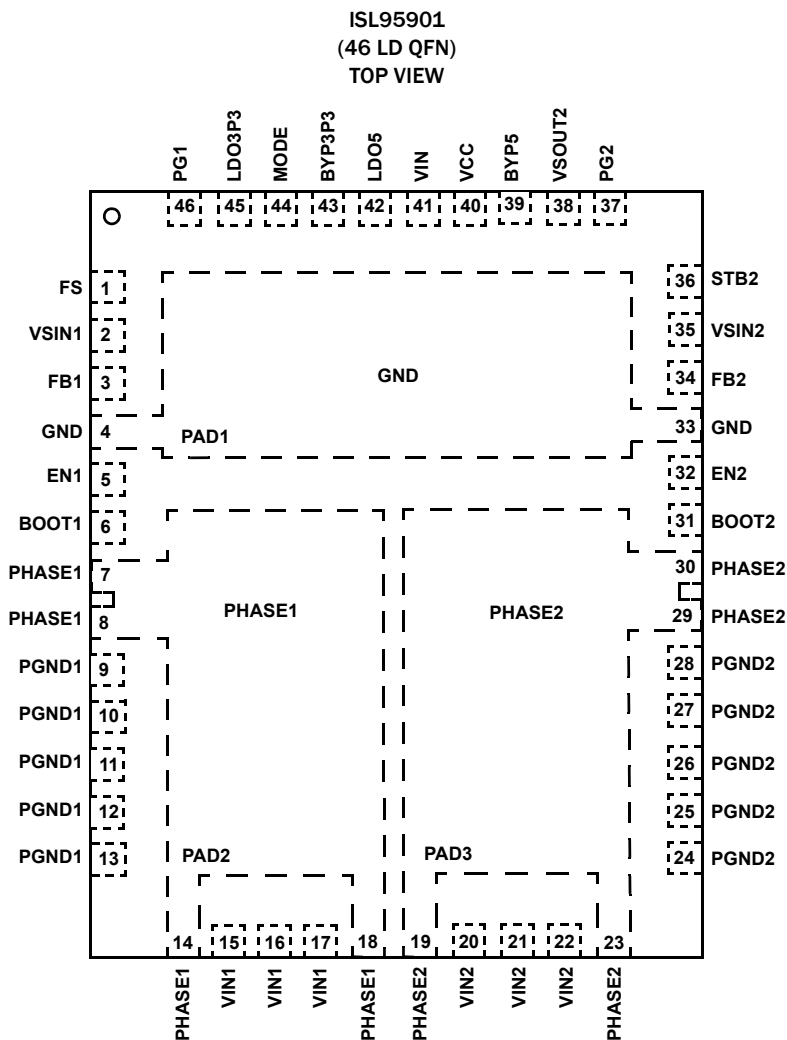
ISL95901
(46 LD QFN)
TOP VIEW

PG1 LDO3P3 MODE BYP3P3 LDO5 VIN VCC BYP5 VSOUT2 PG2

46 45 44 43 42 41 40 39 38 37

FS 1
VSIN1 2
FB1 3
GND 4
EN1 5
BOOT1 6
PHASE1 7
PHASE1 8
PGND1 9
PGND1 10
PGND1 11
PGND1 12
PGND1 13

GND

PAD1

PHASE1

PHASE2

PAD2

PAD3

36 STB2
35 VSIN2
34 FB2
33 GND
32 EN2
31 BOOT2
30 PHASE2
29 PHASE2
28 PGND2
27 PGND2
26 PGND2
25 PGND2
24 PGND2

14 15 16 17 18 19 20 21 22 23

PHASE1 VIN1 VIN1 VIN1 PHASE1 PHASE2 VIN2 VIN2 VIN2 PHASE2